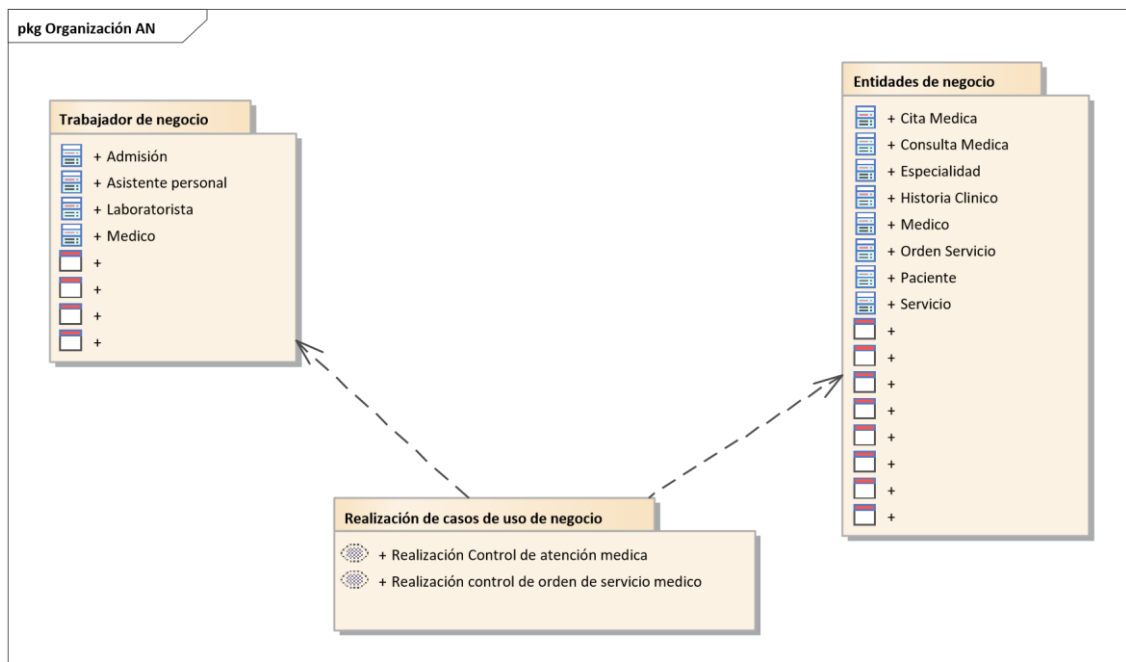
pkg Organización AN

Trabajador de negocio

+ Admisión
+ Asistente personal
+ Laboratorista
+ Medico
+
+
+
+

Entidades de negocio

+ Cita Medica
+ Consulta Medica
+ Especialidad
+ Historia Clinico
+ Medico
+ Orden Servicio
+ Paciente
+ Servicio
+
+
+
+
+
+
+
+

Realización de casos de uso de negocio

+ Realización Control de atención medica
+ Realización control de orden de servicio medico